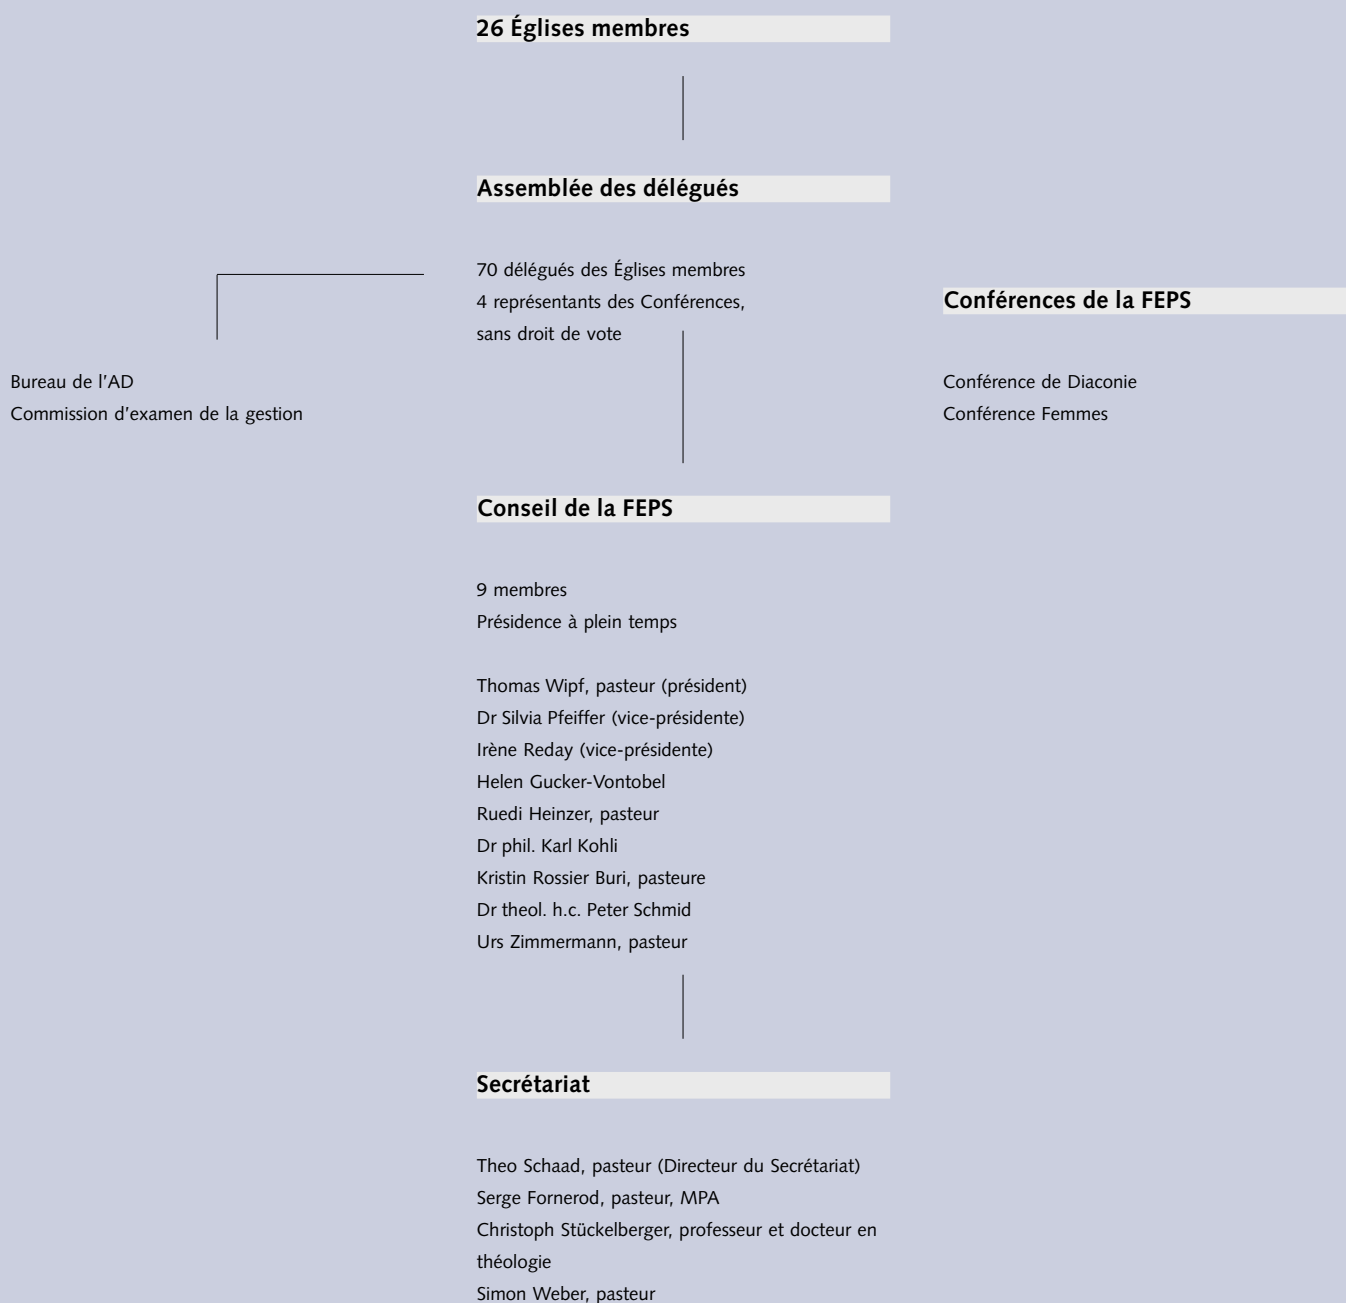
26 Églises membres

Assemblée des délégués

70 délégués des Églises membres
4 représentants des Conférences, sans droit de vote

Bureau de l’AD
Commission d’examen de la gestion

Conférences de la FEPS

Conférence de Diaconie
Conférence Femmes

Conseil de la FEPS

9 membres
Présidence à plein temps

Thomas Wipf, pasteur (président)
Dr Silvia Pfeiffer (vice-présidente)
Irène Reday (vice-présidente)
Helen Gucker-Vontobel
Ruedi Heinzer, pasteur
Dr phil. Karl Kohli
Kristin Rossier Buri, pasteure
Dr theol. h.c. Peter Schmid
Urs Zimmermann, pasteur

Secrétariat

Theo Schaad, pasteur (Directeur du Secrétariat)
Serge Fornerod, pasteur, MPA
Christoph Stückelberger, professeur et docteur en théologie
Simon Weber, pasteur